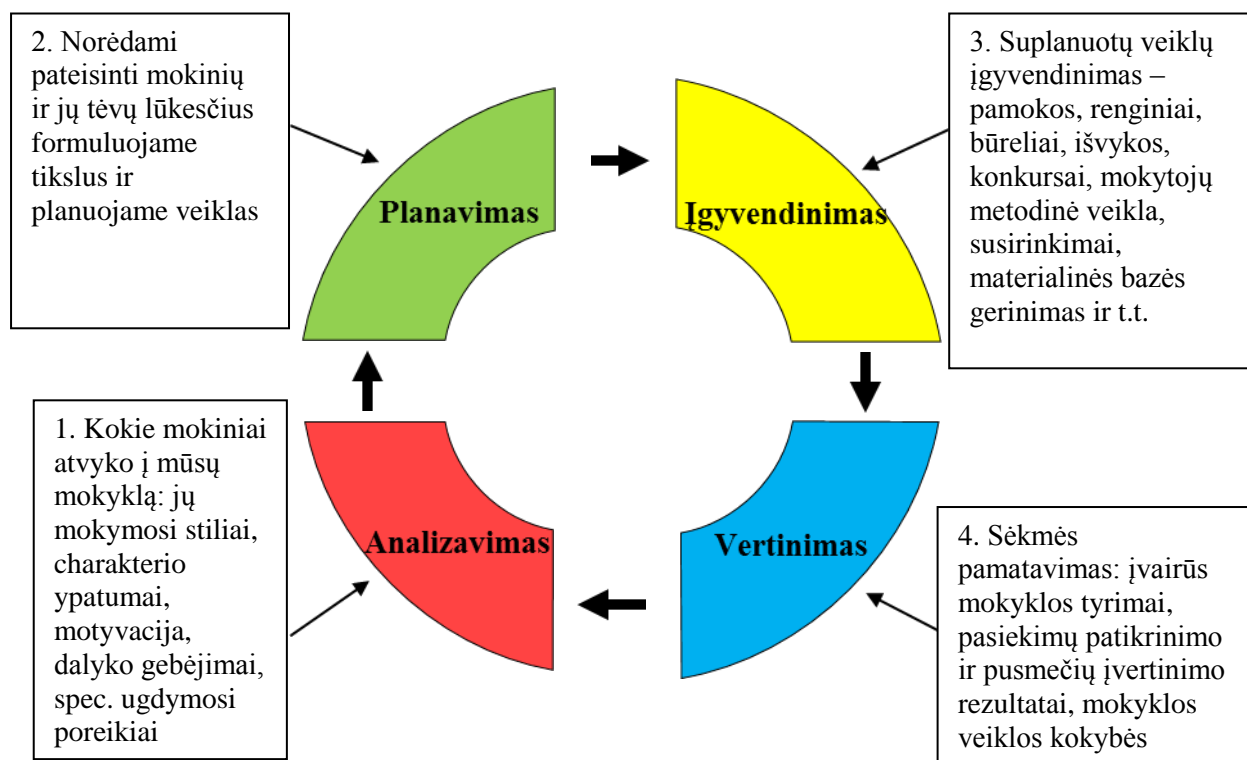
2. Norėdami pateisinti mokinių ir jų tėvų lūkesčius formuluojame tikslus ir planuojame veiklas

Planavimas

Įgyvendinimas

3. Suplanuotų veiklų įgyvendinimas – pamokos, renginiai, būreliai, išvykos, konkursai, mokytojų metodinė veikla, susirinkimai, materialinės bazės gerinimas ir t.t.

1. Kokie mokiniai atvyko į mūsų mokyklą: jų mokymosi stiliai, charakterio ypatumai, motyvacija, dalyko gebėjimai, spec. ugdymosi poreikiai

Analizavimas

Vertinimas

4. Sėkmės pamatavimas: įvairūs mokyklos tyrimai, pasiekimų patikrinimo ir pusmečių įvertinimo rezultatai, mokyklos veiklos kokybės